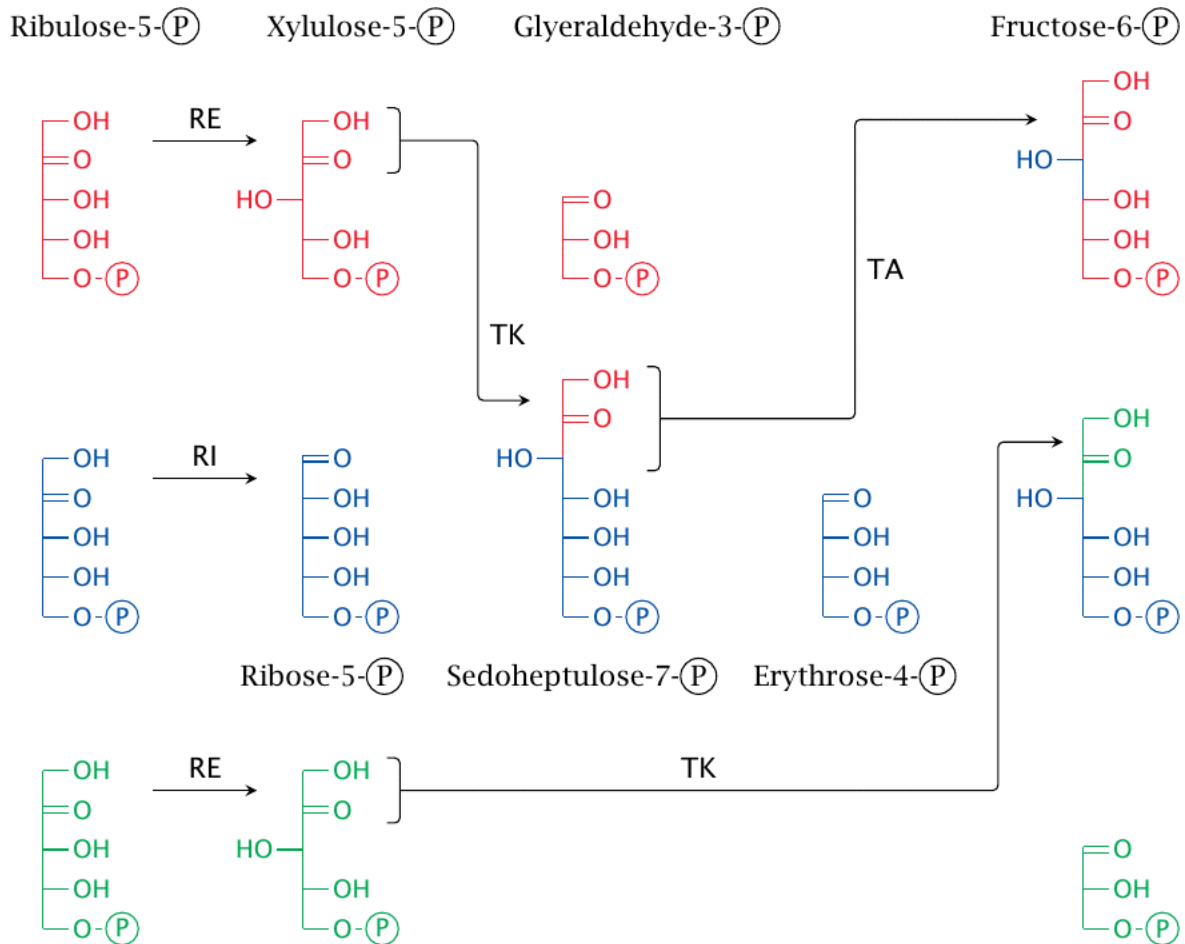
Ribulose-5-Ⓟ Xylulose-5-Ⓟ Glyeraldehyde-3-Ⓟ Fructose-6-Ⓟ

OH
O
OH
OH
O-Ⓟ

RE

OH
O
HO
OH
O-Ⓟ

O
OH
O-Ⓟ

TA

OH
O
HO
OH
OH
O-Ⓟ

TK

OH
O
HO
OH
OH
OH
O-Ⓟ

OH
O
OH
OH
O-Ⓟ

RI

O
OH
OH
OH
O-Ⓟ

O
OH
OH
O-Ⓟ

OH
O
HO
OH
OH
O-Ⓟ

Ribose-5-Ⓟ Sedoheptulose-7-Ⓟ Erythrose-4-Ⓟ

OH
O
OH
OH
O-Ⓟ

RE

OH
O
HO
OH
O-Ⓟ

TK

O
OH
O-Ⓟ